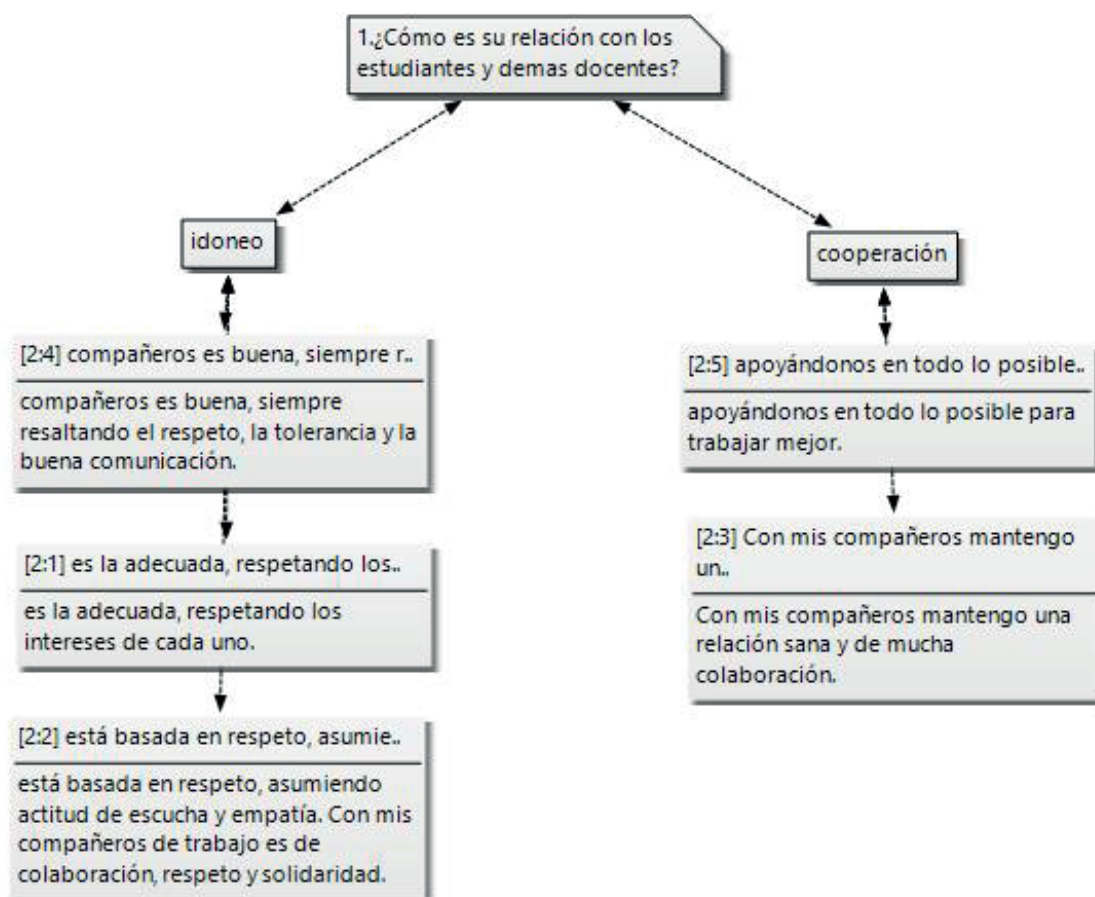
1.¿Cómo es su relación con los estudiantes y demas docentes?

idoneo

[2:4] compañeros es buena, siempre r..

compañeros es buena, siempre resaltando el respeto, la tolerancia y la buena comunicación.

[2:1] es la adecuada, respetando los..

es la adecuada, respetando los intereses de cada uno.

[2:2] está basada en respeto, asumie..

está basada en respeto, asumiendo actitud de escucha y empatía. Con mis compañeros de trabajo es de colaboración, respeto y solidaridad.

cooperación

[2:5] apoyándonos en todo lo posible..

apoyándonos en todo lo posible para trabajar mejor.

[2:3] Con mis compañeros mantengo un..

Con mis compañeros mantengo una relación sana y de mucha colaboración.